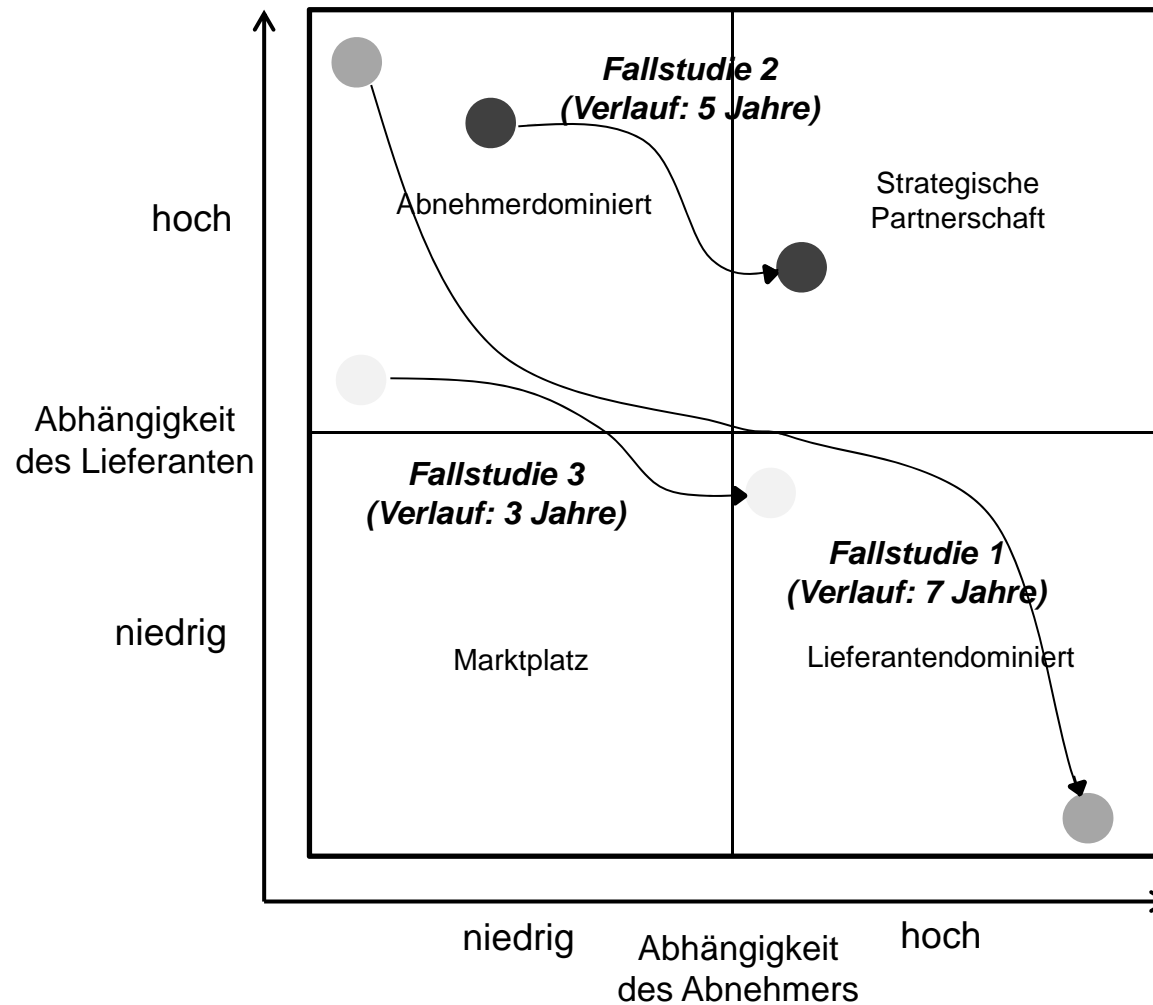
Fallstudie 2
(Verlauf: 5 Jahre)

hoch

Abnehmerdominiert

Strategische Partnerschaft

Abhängigkeit des Lieferanten

Fallstudie 3
(Verlauf: 3 Jahre)

Fallstudie 1
(Verlauf: 7 Jahre)

niedrig

Marktplatz

Lieferantendominiert

niedrig

Abhängigkeit des Abnehmers

hoch